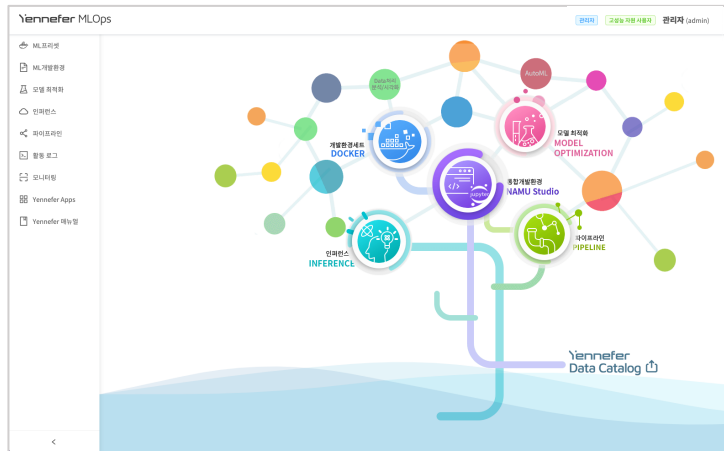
Yennefer MLOps

관리자 고성능 자원 사용자 관리자 (admin)

ML프로젝트
ML개발환경
모델 최적화
인퍼런스
파이프라인
활동 로그
모니터링
Yennefer Apps
Yennefer 매뉴얼

<

Data처리 분석/시각화

AutoML

개발환경세트
DOCKER

모델 최적화
MODEL OPTIMIZATION

통합개발환경
NAMU Studio

jupyter

파이프라인
PIPELINE

인퍼런스
INFERENCE

Yennefer
Data Catalog